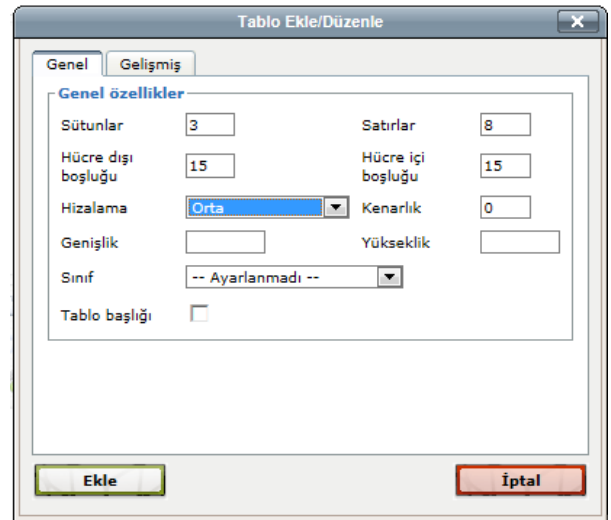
Tablo Ekle/Düzenle

Genel | Gelişmiş

Genel özellikler

Sütunlar 3

Satırlar 8

Hücre dışı boşluğu 15

Hücre içi boşluğu 15

Hizalama Orta

Kenarlık 0

Genişlik

Yükseklik

Sınıf -- Ayarlanmadı --

Tablo başlığı

Ekle

İptal